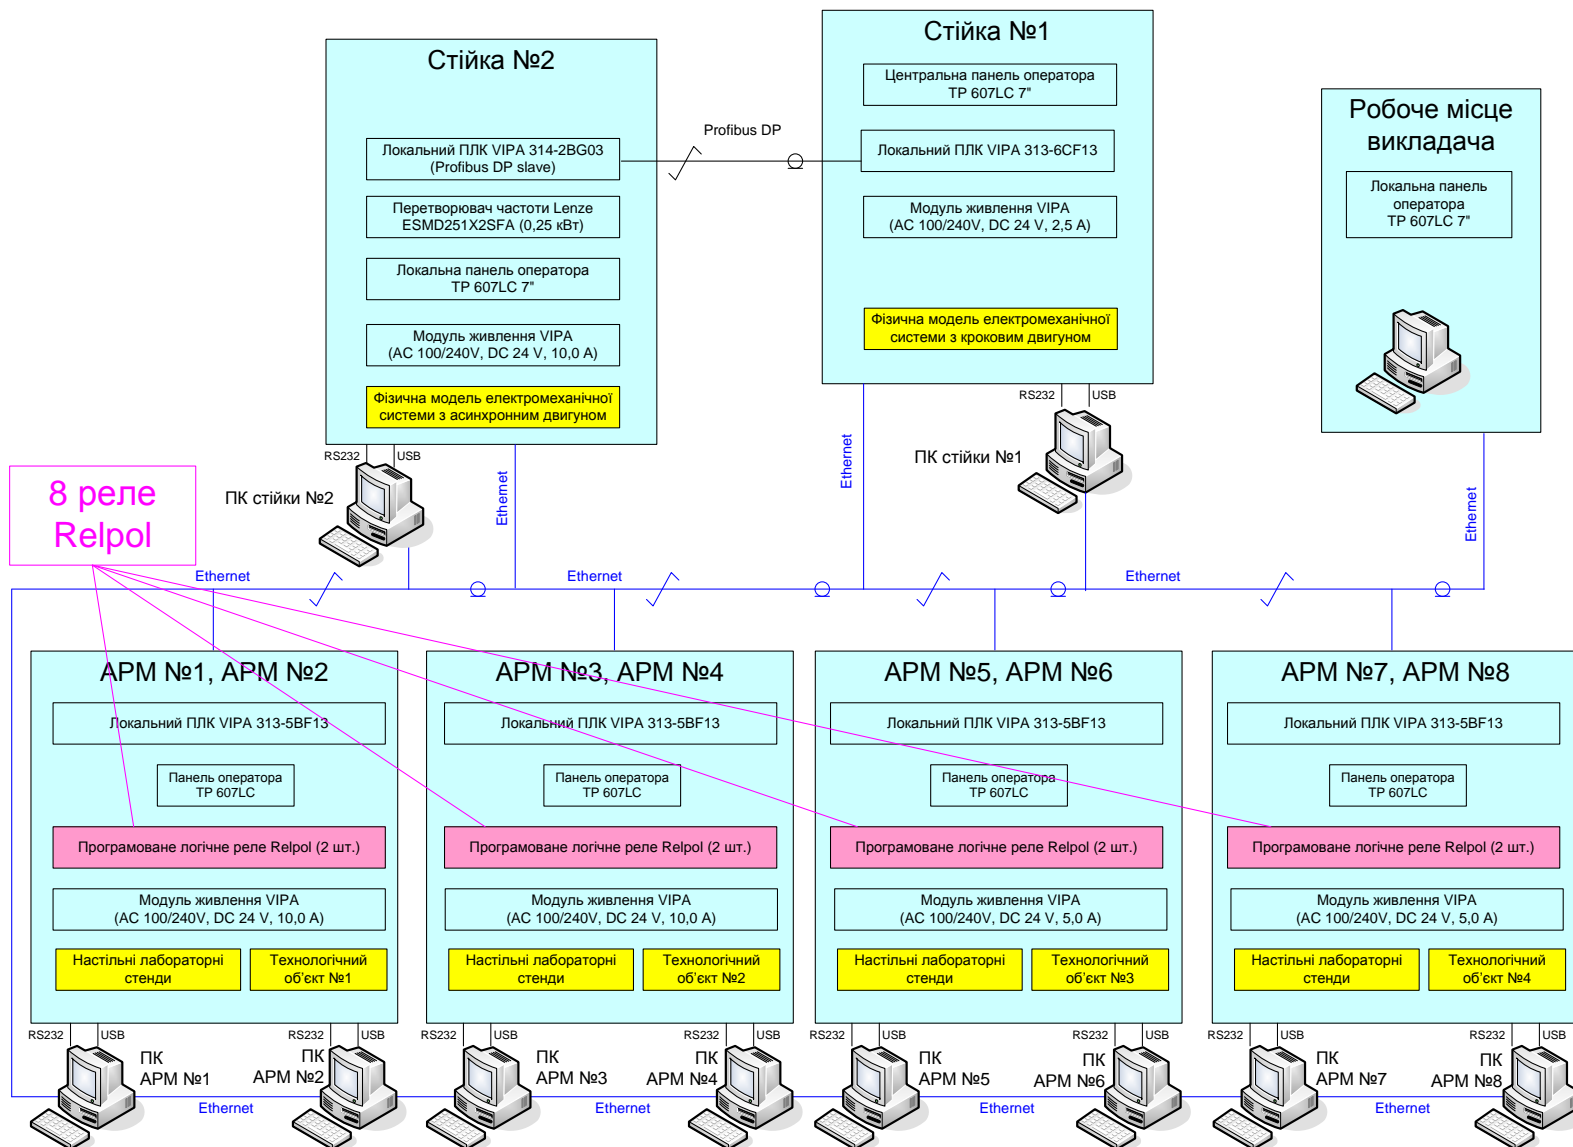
Стійка №2

Локальний ПЛК VIPA 314-2BG03 (Profibus DP slave)

Перетворювач частоти Lenze ESMD251X2SFA (0,25 кВт)

Локальна панель оператора TP 607LC 7"

Модуль живлення VIPA (AC 100/240V, DC 24 V, 10,0 A)

Фізична модель електромеханічної системи з асинхронним двигуном

Profibus DP

Стійка №1

Центральна панель оператора TP 607LC 7"

Локальний ПЛК VIPA 313-6CF13

Модуль живлення VIPA (AC 100/240V, DC 24 V, 2,5 A)

Фізична модель електромеханічної системи з кроковим двигуном

Робоче місце викладача

Локальна панель оператора TP 607LC 7"

RS232 USB

RS232 USB

8 реле Relpol

ПК стійки №2

Ethernet

Ethernet

ПК стійки №1

Ethernet

Ethernet

Ethernet

Ethernet

Ethernet

АРМ №1, АРМ №2

Локальний ПЛК VIPA 313-5BF13

Панель оператора TP 607LC

Програмоване логічне реле Relpol (2 шт.)

Модуль живлення VIPA (AC 100/240V, DC 24 V, 10,0 A)

Настільні лабораторні стенди

Технологічний об'єкт №1

АРМ №3, АРМ №4

Локальний ПЛК VIPA 313-5BF13

Панель оператора TP 607LC

Програмоване логічне реле Relpol (2 шт.)

Модуль живлення VIPA (AC 100/240V, DC 24 V, 10,0 A)

Настільні лабораторні стенди

Технологічний об'єкт №2

АРМ №5, АРМ №6

Локальний ПЛК VIPA 313-5BF13

Панель оператора TP 607LC

Програмоване логічне реле Relpol (2 шт.)

Модуль живлення VIPA (AC 100/240V, DC 24 V, 5,0 A)

Настільні лабораторні стенди

Технологічний об'єкт №3

АРМ №7, АРМ №8

Локальний ПЛК VIPA 313-5BF13

Панель оператора TP 607LC

Програмоване логічне реле Relpol (2 шт.)

Модуль живлення VIPA (AC 100/240V, DC 24 V, 5,0 A)

Настільні лабораторні стенди

Технологічний об'єкт №4

RS232 USB RS232 USB RS232 USB RS232 USB RS232 USB RS232 USB RS232 USB RS232 USB

ПК АРМ №1

ПК АРМ №2

Ethernet

ПК АРМ №3

ПК АРМ №4

Ethernet

ПК АРМ №5

ПК АРМ №6

Ethernet

ПК АРМ №7

ПК АРМ №8

Ethernet